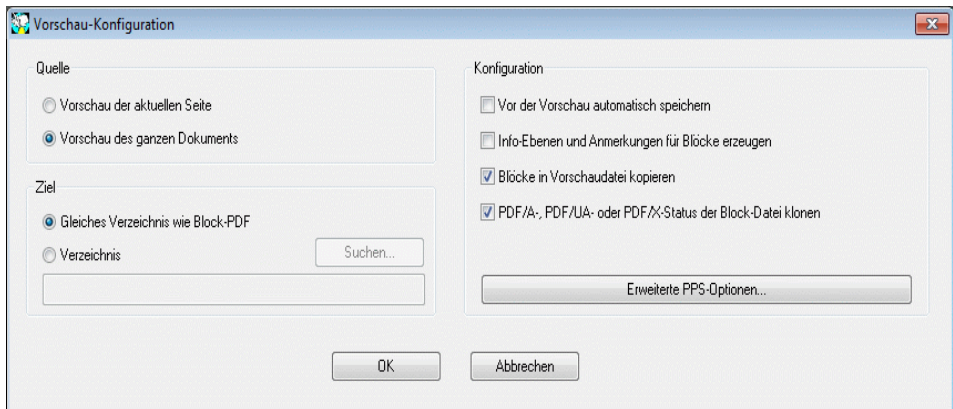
Vorschau-Konfiguration

Quelle

Vorschau der aktuellen Seite

Vorschau des ganzen Dokuments

Ziel

Gleiches Verzeichnis wie Block-PDF

Verzeichnis

Suchen...

Konfiguration

Vor der Vorschau automatisch speichern

Info-Ebenen und Anmerkungen für Blöcke erzeugen

Blöcke in Vorschaudatei kopieren

PDF/A-, PDF/UA- oder PDF/X-Status der Block-Datei klonen

Erweiterte PPS-Optionen...

OK

Abbrechen